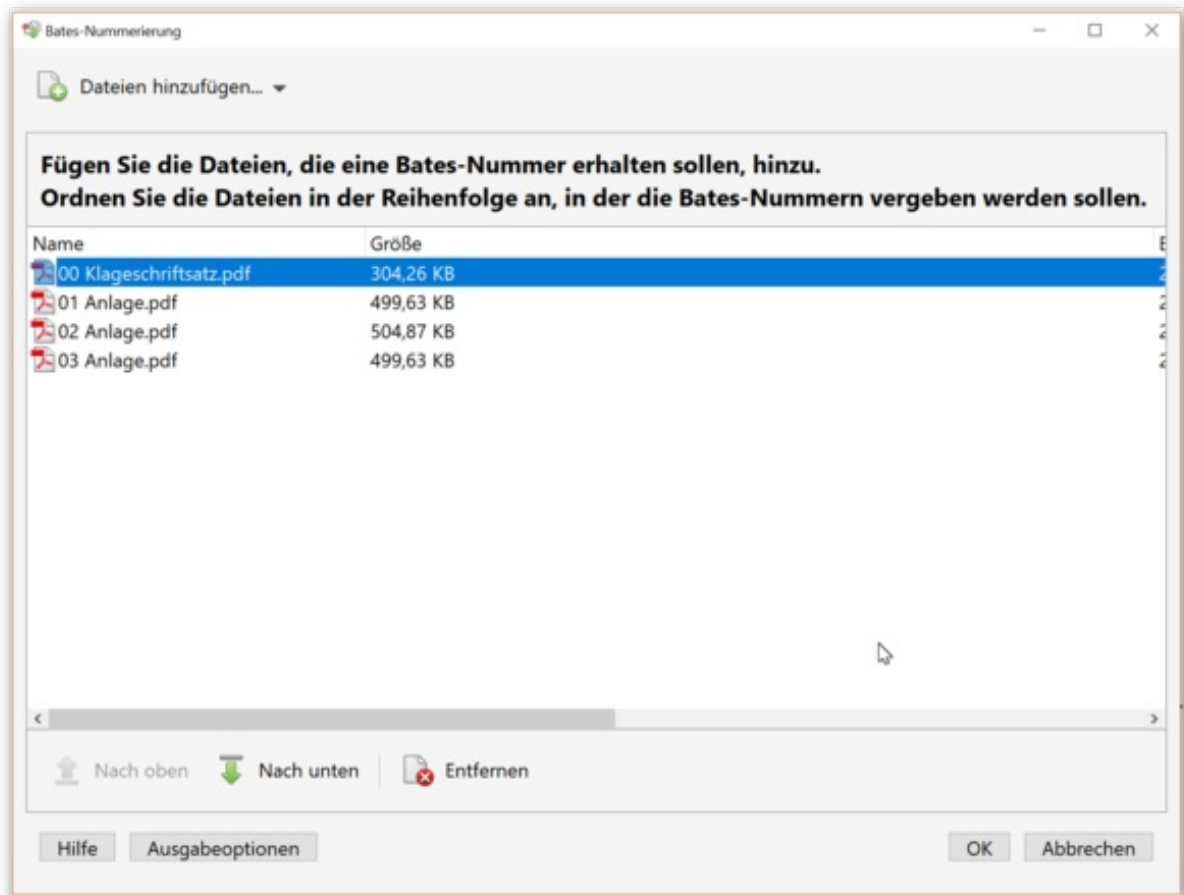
Bates-Nummerierung

Dateien hinzufügen...

Fügen Sie die Dateien, die eine Bates-Nummer erhalten sollen, hinzu.
Ordnen Sie die Dateien in der Reihenfolge an, in der die Bates-Nummern vergeben werden sollen.

| Name | Größe | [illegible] |
|---|---|---|
| 00 Klageschriftsatz.pdf | 304,26 KB | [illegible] |
| 01 Anlage.pdf | 499,63 KB | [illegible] |
| 02 Anlage.pdf | 504,87 KB | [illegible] |
| 03 Anlage.pdf | 499,63 KB | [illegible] |

Nach oben Nach unten Entfernen

Hilfe Ausgabeoptionen OK Abbrechen